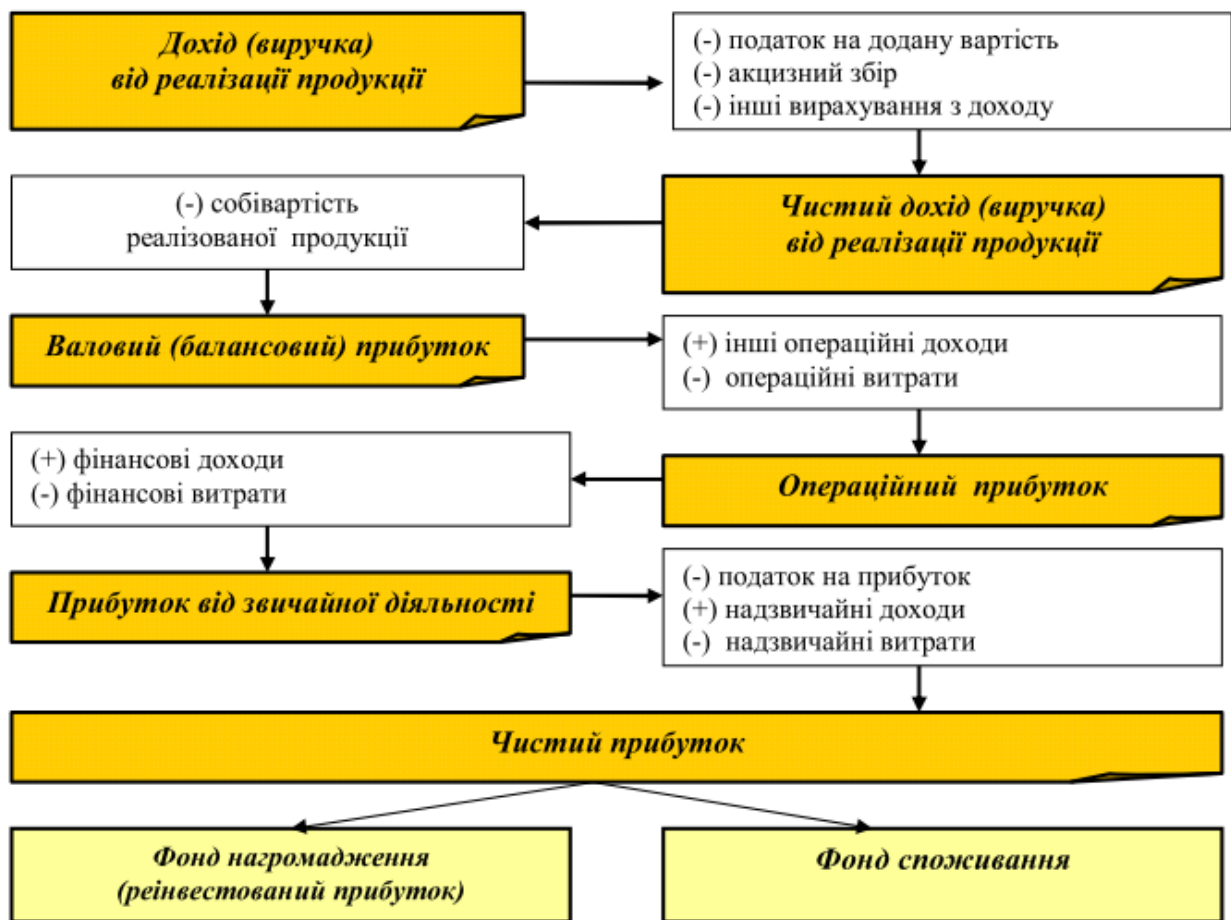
Дохід (виручка)
від реалізації продукції

(-) податок на додану вартість
(-) акцизний збір
(-) інші вирахування з доходу

Чистий дохід (виручка)
від реалізації продукції

(-) собівартість
реалізованої продукції

Валовий (балансовий) прибуток

(+) інші операційні доходи
(-) операційні витрати

Операційний прибуток

(+) фінансові доходи
(-) фінансові витрати

Прибуток від звичайної діяльності

(-) податок на прибуток
(+) надзвичайні доходи
(-) надзвичайні витрати

Чистий прибуток

Фонд нагромадження
(реінвестований прибуток)

Фонд споживання